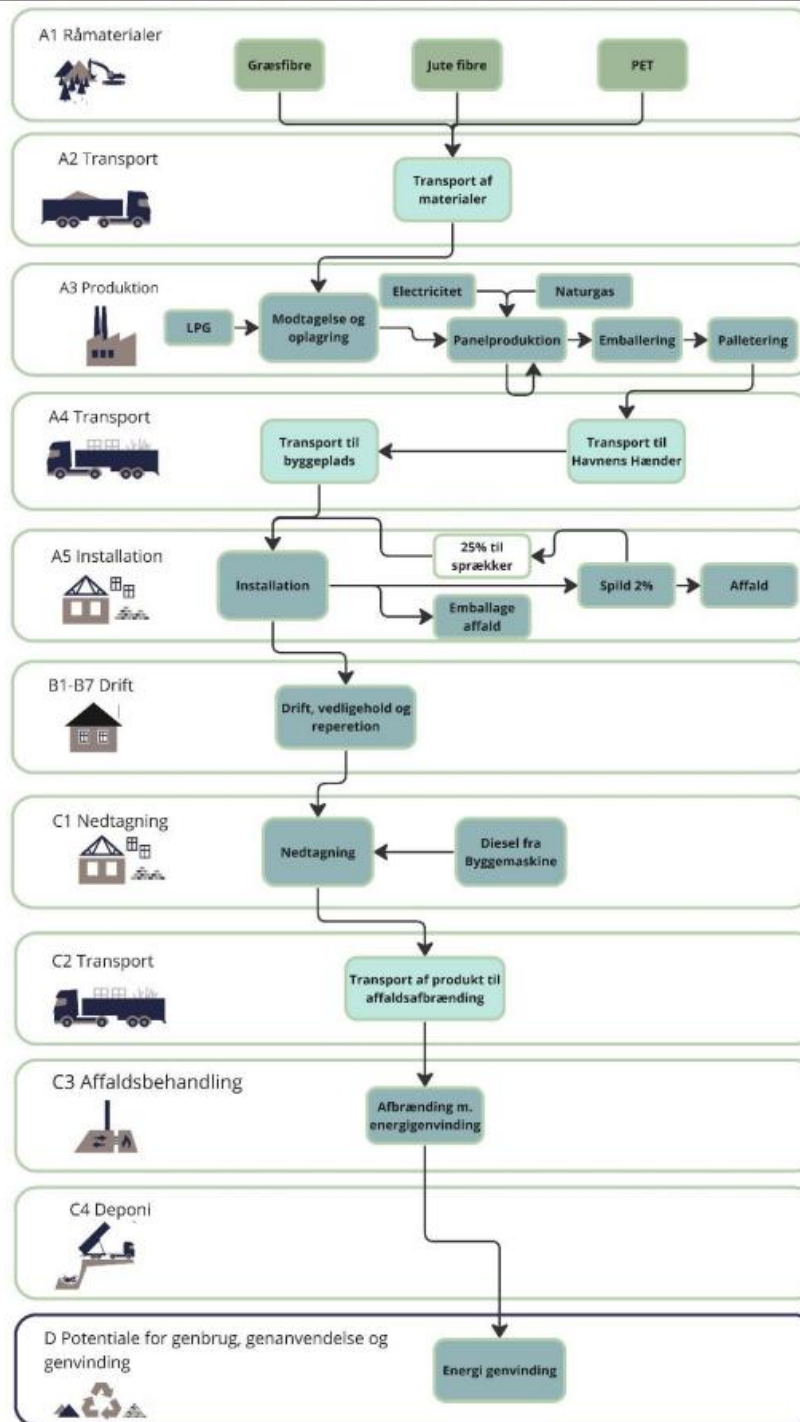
A1 Råmaterialer

Græsfibre

Jute fibre

PET

A2 Transport

Transport af materialer

A3 Produktion

Electricitet

Naturgas

LPG

Modtagelse og oplagring

Panelproduktion

Emballering

Palletering

A4 Transport

Transport til byggeplads

Transport til Havnens Hænder

A5 Installation

25% til sprækker

Installation

Spild 2%

Affald

Emballage affald

B1-B7 Drift

Drift, vedligehold og reperation

C1 Nedtagning

Nedtagning

Diesel fra Byggemaskine

C2 Transport

Transport af produkt til affaldsafbrænding

C3 Affaldsbehandling

Afbrænding m. energigenvinding

C4 Deponi

D Potentiale for genbrug, genanvendelse og genvinding

Energi genvinding